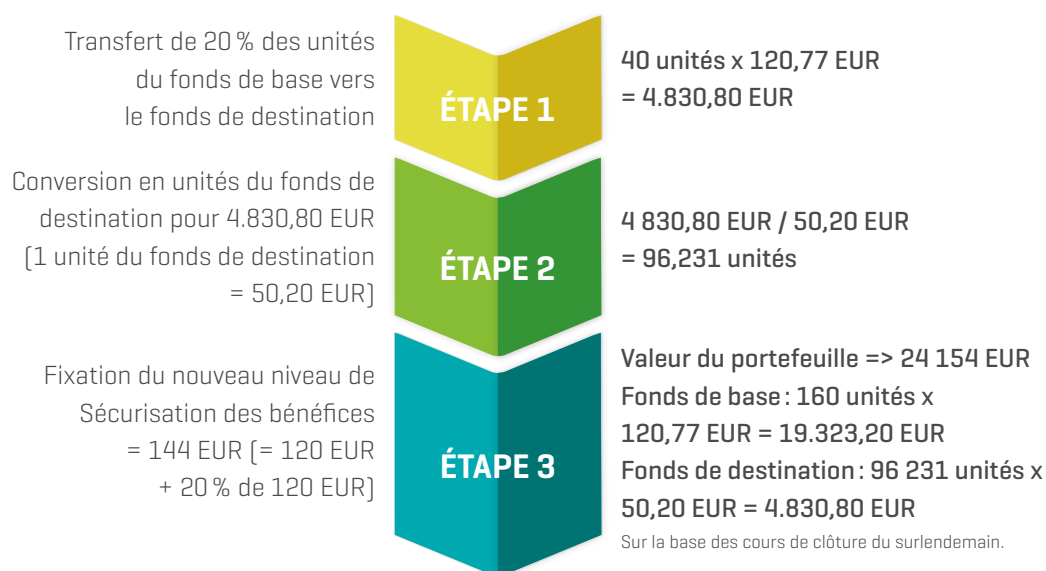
Transfert de 20 % des unités du fonds de base vers le fonds de destination

ÉTAPE 1

40 unités x 120,77 EUR
= 4.830,80 EUR

Conversion en unités du fonds de destination pour 4.830,80 EUR (1 unité du fonds de destination = 50,20 EUR)

ÉTAPE 2

4 830,80 EUR / 50,20 EUR
= 96,231 unités

Fixation du nouveau niveau de Sécurisation des bénéfices = 144 EUR (= 120 EUR + 20 % de 120 EUR)

ÉTAPE 3

Valeur du portefeuille => 24 154 EUR
Fonds de base : 160 unités x 120,77 EUR = 19.323,20 EUR
Fonds de destination : 96 231 unités x 50,20 EUR = 4.830,80 EUR
Sur la base des cours de clôture du surlendemain.